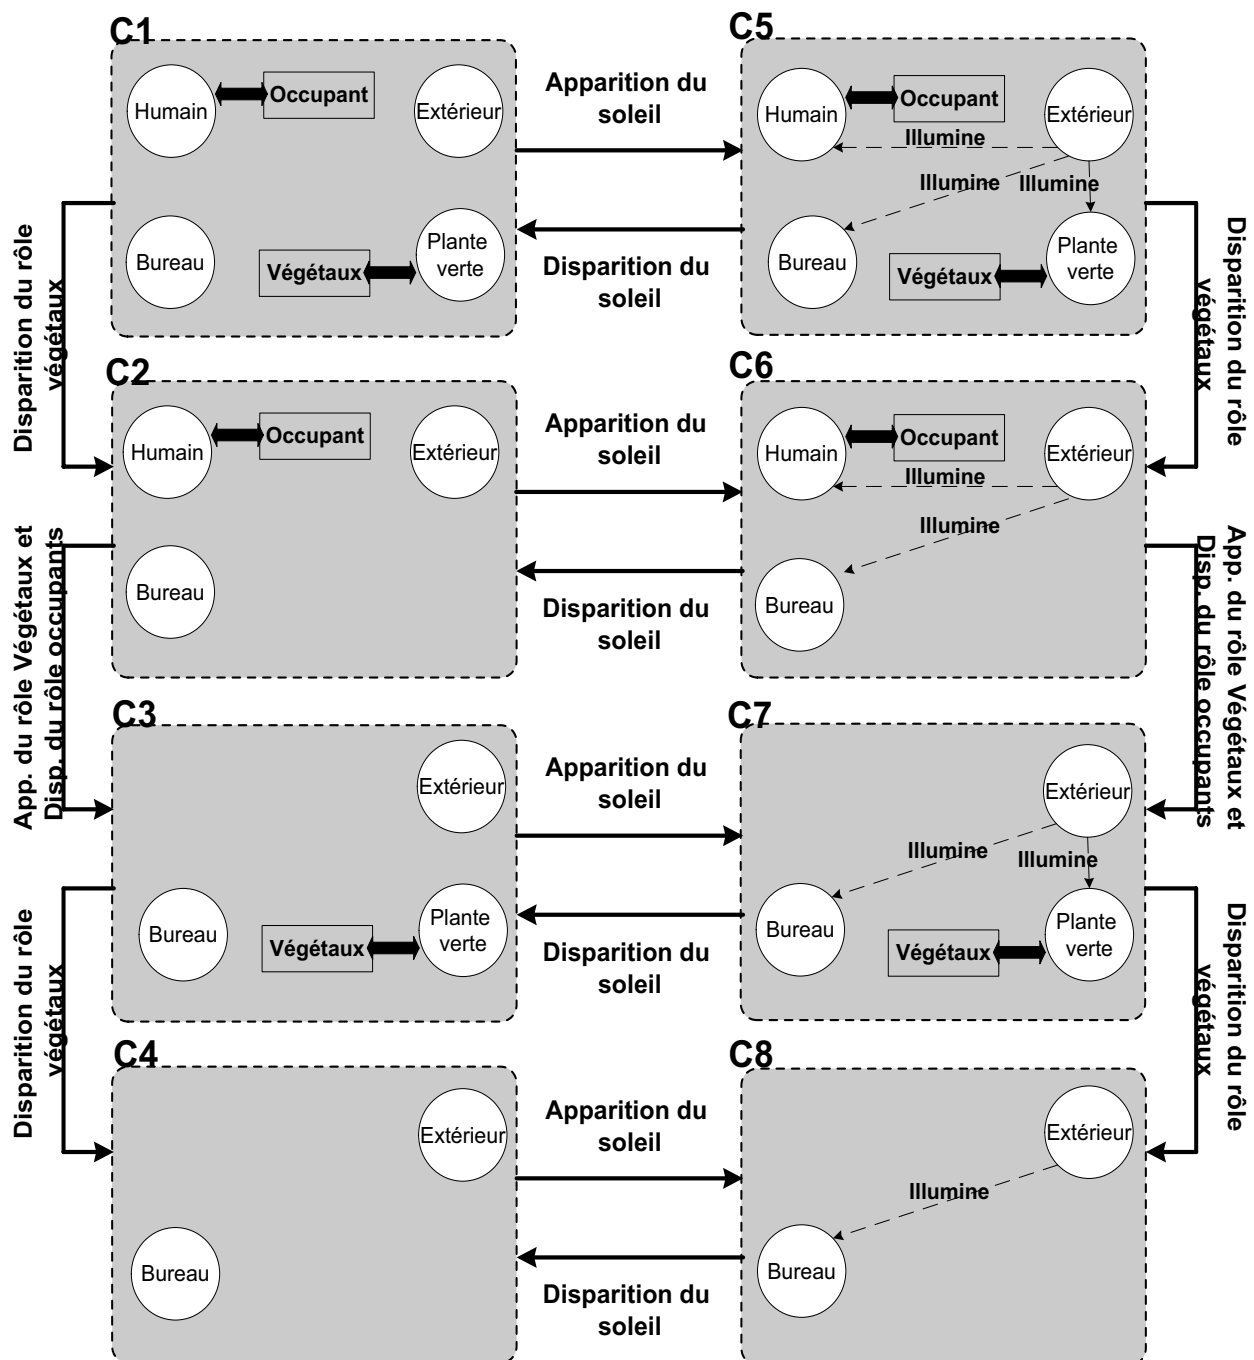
C1

Humain

Occupant

Extérieur

Bureau

Végétaux

Plante verte

Apparition du soleil

Disparition du soleil

C5

Humain

Occupant

Extérieur

Illumine

Illumine

Illumine

Bureau

Végétaux

Plante verte

Disparition du rôle végétaux

Disparition du rôle végétaux

C2

Humain

Occupant

Extérieur

Bureau

Apparition du soleil

Disparition du soleil

C6

Humain

Occupant

Extérieur

Illumine

Illumine

Bureau

App. du rôle Végétaux et Disp. du rôle occupants

App. du rôle Végétaux et Disp. du rôle occupants

C3

Extérieur

Bureau

Végétaux

Plante verte

Apparition du soleil

Disparition du soleil

C7

Extérieur

Illumine

Illumine

Bureau

Végétaux

Plante verte

Disparition du rôle végétaux

Disparition du rôle végétaux

C4

Extérieur

Bureau

Apparition du soleil

Disparition du soleil

C8

Extérieur

Illumine

Bureau